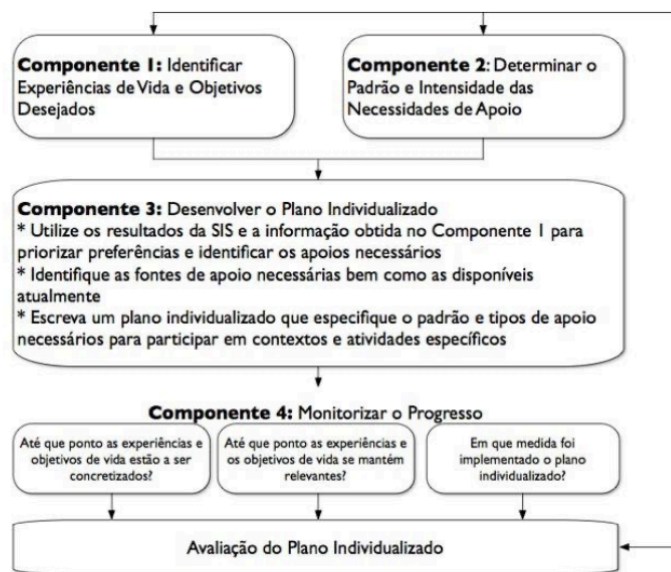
**Componente 1:** Identificar Experiências de Vida e Objetivos Desejados

**Componente 2**: Determinar o Padrão e Intensidade das Necessidades de Apoio

**Componente 3:** Desenvolver o Plano Individualizado
* Utilize os resultados da SIS e a informação obtida no Componente 1 para priorizar preferências e identificar os apoios necessários
* Identifique as fontes de apoio necessárias bem como as disponíveis atualmente
* Escreva um plano individualizado que especifique o padrão e tipos de apoio necessários para participar em contextos e atividades específicos

**Componente 4:** Monitorizar o Progresso

Até que ponto as experiências e objetivos de vida estão a ser concretizados?

Até que ponto as experiências e os objetivos de vida se mantêm relevantes?

Em que medida foi implementado o plano individualizado?

Avaliação do Plano Individualizado